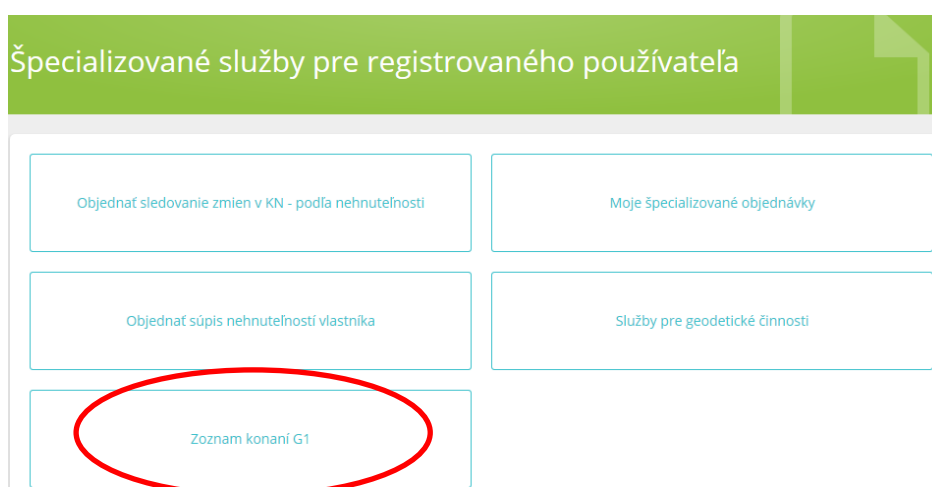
Špecializované služby pre registrovaného používateľa

Objednať sledovanie zmien v KN - podľa nehnuteľnosti

Moje špecializované objednávky

Objednať súpis nehnuteľností vlastníka

Služby pre geodetické činnosti

Zoznam konaní G1